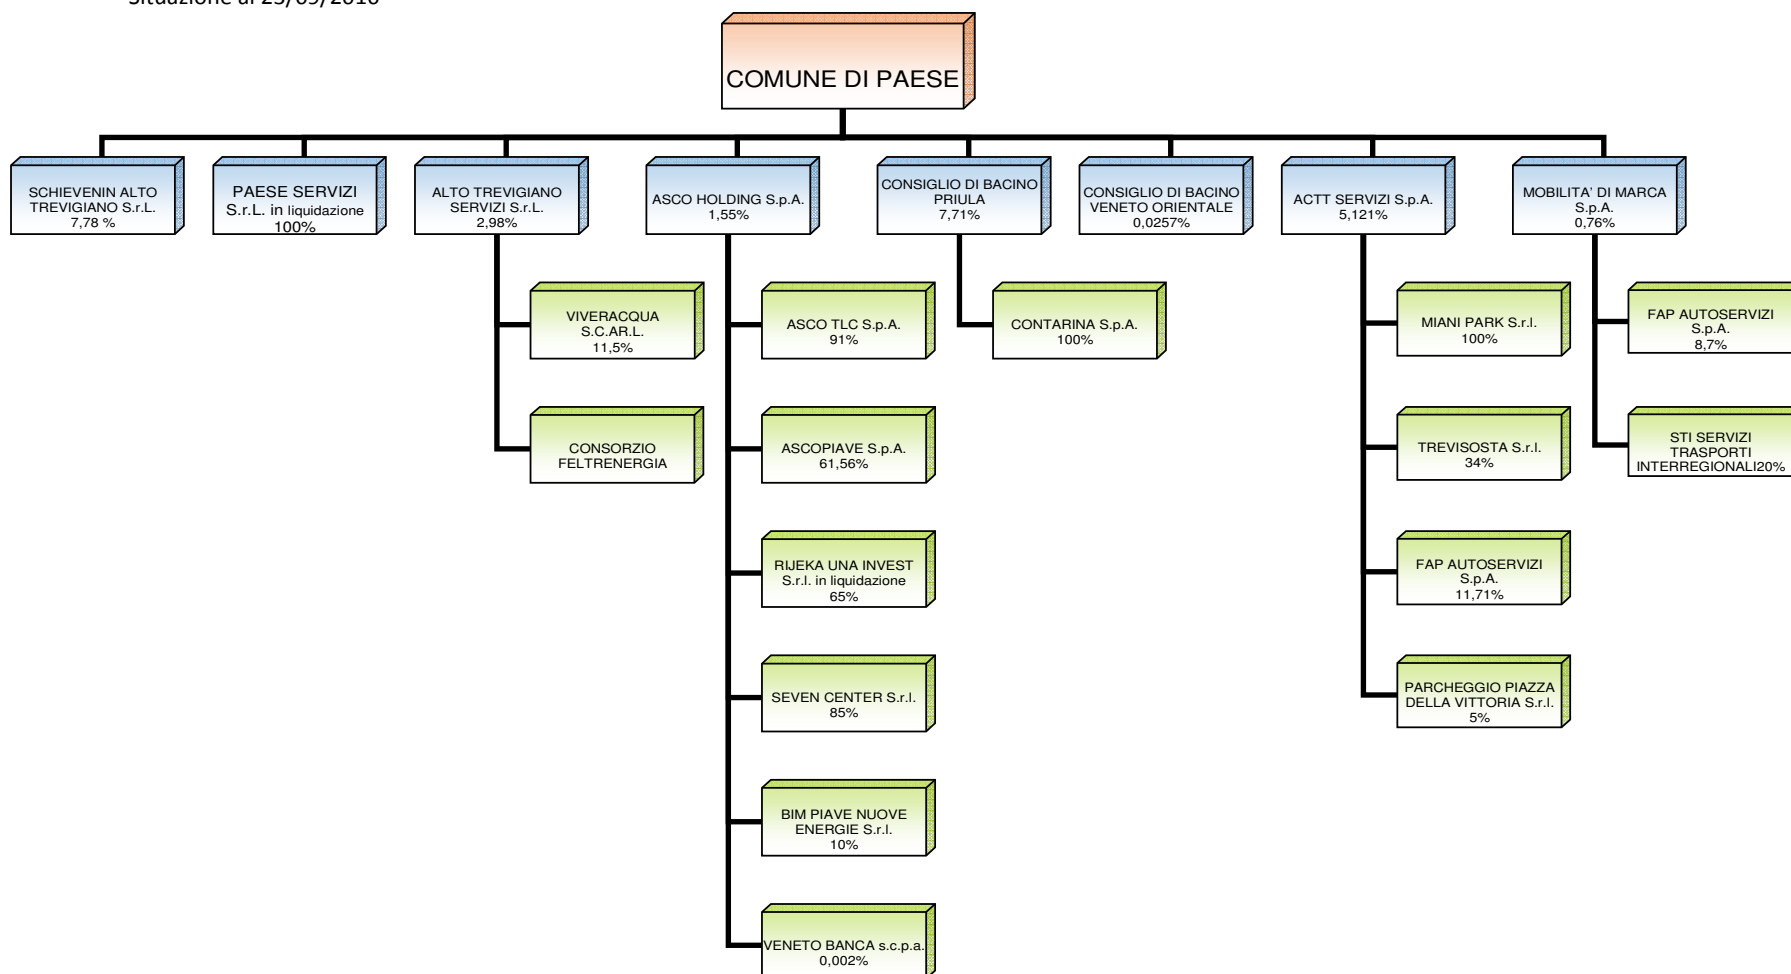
Situazione al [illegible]

COMUNE DI PAESE

SCHIEVENIN ALTO TREVIGIANO S.r.L. 7,78 %

PAESE SERVIZI S.r.L. in liquidazione 100%

ALTO TREVIGIANO SERVIZI S.r.L. 2,98%

VIVERACQUA S.C.AR.L. 11,5%

CONSORZIO FELTRENERGIA

ASCO HOLDING S.p.A. 1,55%

ASCO TLC S.p.A. 91%

ASCOPIAVE S.p.A. 61,56%

RIJEKA UNA INVEST S.r.l. in liquidazione 65%

SEVEN CENTER S.r.l. 85%

BIM PIAVE NUOVE ENERGIE S.r.l. 10%

VENETO BANCA s.c.p.a. 0,002%

CONSIGLIO DI BACINO PRIULA 7,71%

CONTARINA S.p.A. 100%

CONSIGLIO DI BACINO VENETO ORIENTALE 0,0257%

ACTT SERVIZI S.p.A. 5,121%

MIANI PARK S.r.l. 100%

TREVISOSTA S.r.l. 34%

FAP AUTOSERVIZI S.p.A. 11,71%

PARCHEGGIO PIAZZA DELLA VITTORIA S.r.l. 5%

MOBILITA' DI MARCA S.p.A. 0,76%

FAP AUTOSERVIZI S.p.A. 8,7%

STI SERVIZI TRASPORTI INTERREGIONALI20%